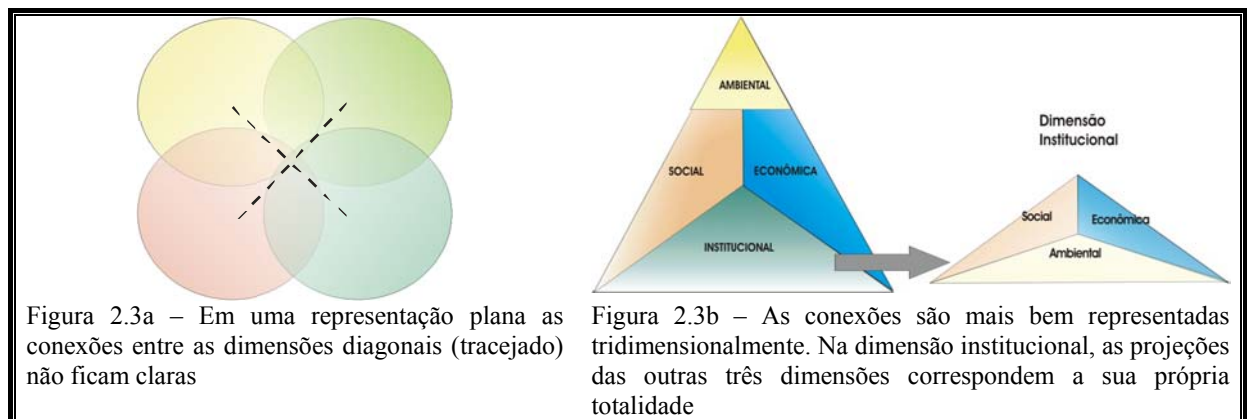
AMBIENTAL

SOCIAL

ECONÔMICA

INSTITUCIONAL

Dimensão Institucional

Social

Econômica

Ambiental

Figura 2.3a – Em uma representação plana as conexões entre as dimensões diagonais (tracejado) não ficam claras

Figura 2.3b – As conexões são mais bem representadas tridimensionalmente. Na dimensão institucional, as projeções das outras três dimensões correspondem a sua própria totalidade